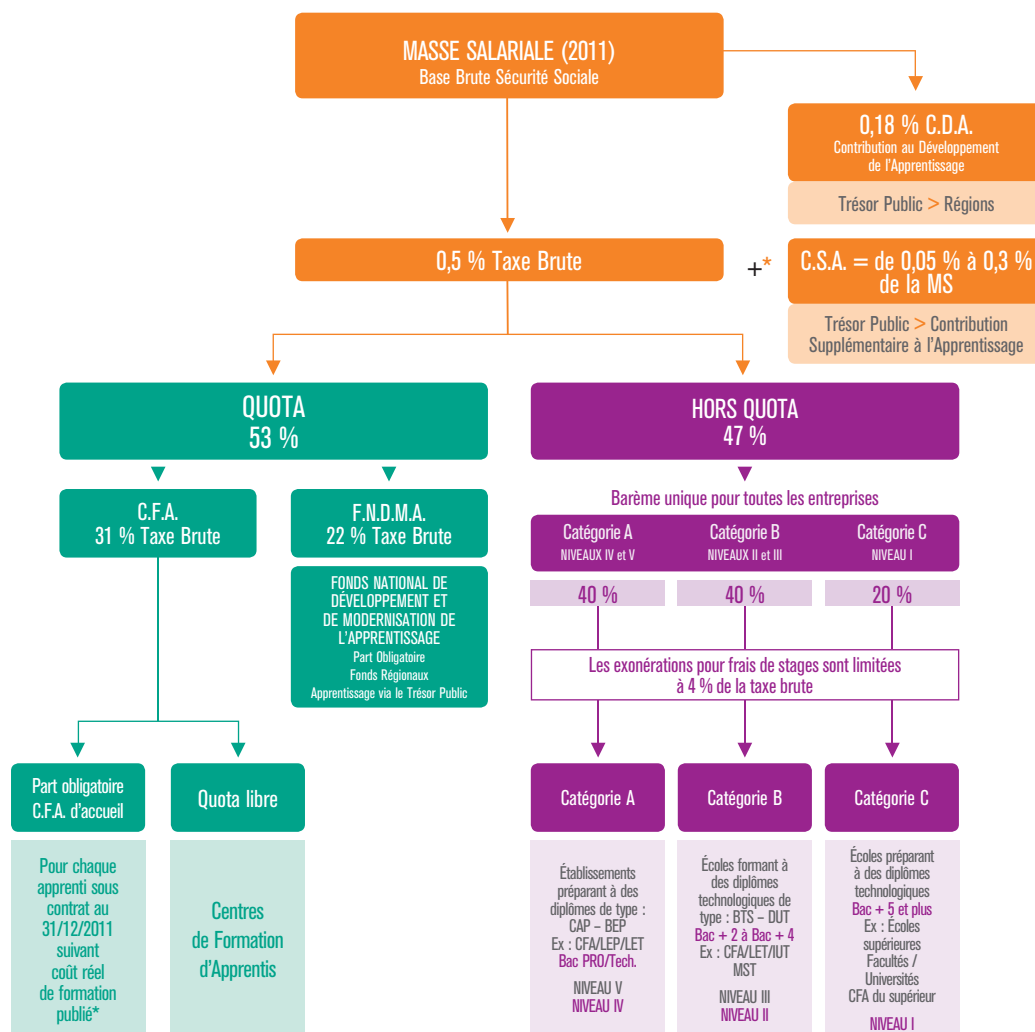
MASSE SALARIALE (2011)
Base Brute Sécurité Sociale

0,18 % C.D.A.
Contribution au Développement de l'Apprentissage

Trésor Public > Régions

0,5 % Taxe Brute

+* C.S.A. = de 0,05 % à 0,3 % de la MS

Trésor Public > Contribution Supplémentaire à l'Apprentissage

QUOTA
53 %

HORS QUOTA
47 %

C.F.A.
31 % Taxe Brute

F.N.D.M.A.
22 % Taxe Brute

FONDS NATIONAL DE DÉVELOPPEMENT ET DE MODERNISATION DE L'APPRENTISSAGE
Part Obligatoire
Fonds Régionaux
Apprentissage via le Trésor Public

Barème unique pour toutes les entreprises

| Catégorie A NIVEAUX IV et V | Catégorie B NIVEAUX II et III | Catégorie C NIVEAU I |
|---|---|---|
| 40 % | 40 % | 20 % |

Les exonérations pour frais de stages sont limitées à 4 % de la taxe brute

Part obligatoire C.F.A. d'accueil

Quota libre

Catégorie A

Catégorie B

Catégorie C

Pour chaque apprenti sous contrat au 31/12/2011 suivant coût réel de formation publié*

Centres de Formation d'Apprentis

Établissements préparant à des diplômes de type : CAP – BEP Ex : CFA/LEP/LET Bac PRO/Tech.
NIVEAU V
NIVEAU IV

Écoles formant à des diplômes technologiques de type : BTS – DUT Bac + 2 à Bac + 4 Ex : CFA/LET/IUT MST
NIVEAU III
NIVEAU II

Écoles préparant à des diplômes technologiques Bac + 5 et plus Ex : Écoles supérieures Facultés / Universités CFA du supérieur
NIVEAU I